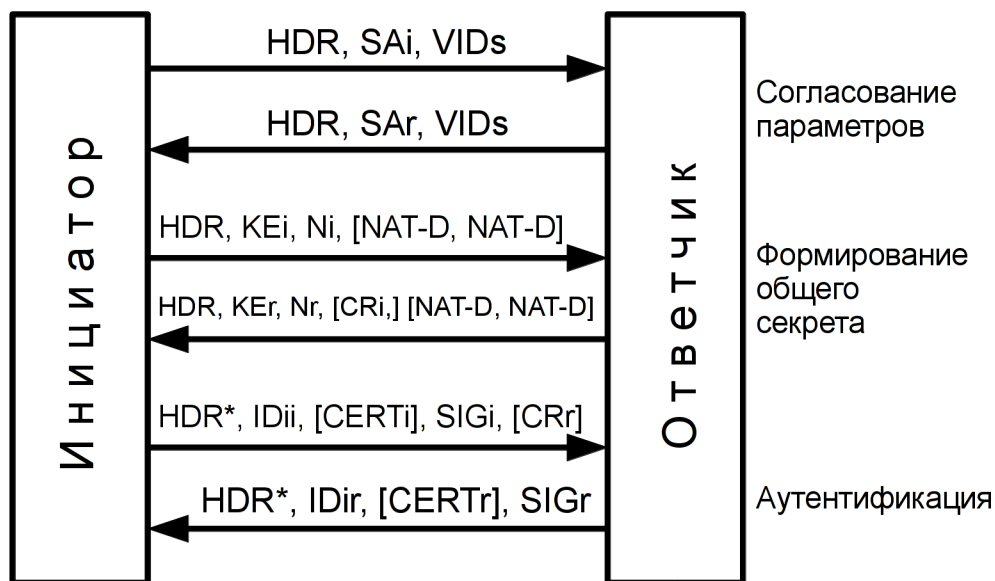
Инициатор

HDR, SAi, VIDs

HDR, SAr, VIDs

HDR, KEi, Ni, [NAT-D, NAT-D]

HDR, KEr, Nr, [CRi,] [NAT-D, NAT-D]

HDR*, IDii, [CERTi], SIGi, [CRr]

HDR*, IDir, [CERTr], SIGr

Ответчик

Согласование параметров

Формирование общего секрета

Аутентификация